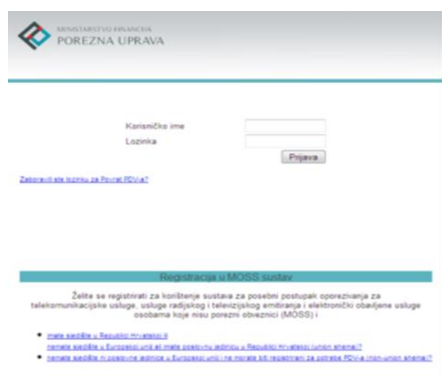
MINISTARSTVO FINANCIJA
POREZNA UPRAVA

Korisničko ime
Lozinka
Prijava

Zaboravili ste lozinku za Povrat PDV-a?

Registracija u MOSS sustav

Želite se registrirati za korištenje sustava za posebni postupak oporezivanja za telekomunikacijske usluge, usluge radijskog i televizijskog emitiranja i elektronički obavljene usluge osobama koje nisu porezni obveznici (MOSS) i

• imate sjedište u Republici Hrvatskoj ili
nemate sjedište u Europskoj uniji ali imate poslovnu jedinicu u Republici Hrvatskoj (union shema)?
• nemate sjedište ni poslovne jedinice u Europskoj uniji i ne morate biti registrirani za potrebe PDV-a (non-union shema)?